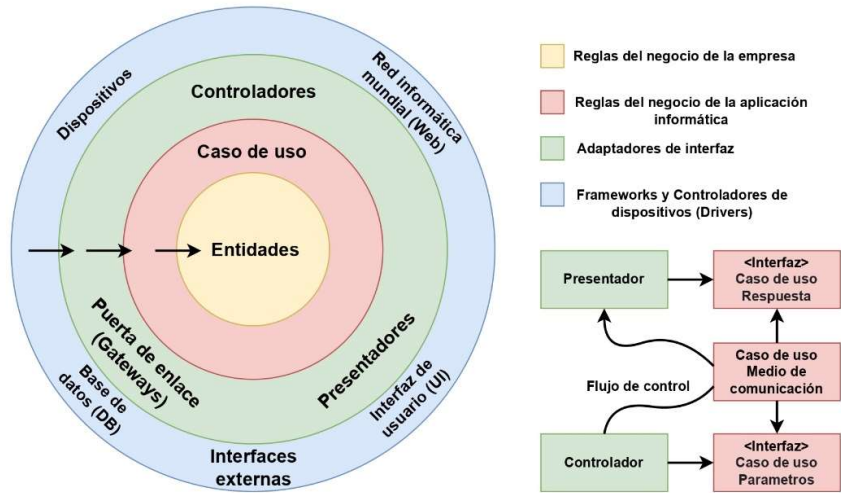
Dispositivos

Red informática mundial (Web)

Controladores

Caso de uso

Entidades

Puerta de enlace (Gateways)

Presentadores

Base de datos (DB)

Interfaz de usuario (UI)

Interfaces externas

Reglas del negocio de la empresa

Reglas del negocio de la aplicación informática

Adaptadores de interfaz

Frameworks y Controladores de dispositivos (Drivers)

Presentador

<Interfaz> Caso de uso Respuesta

Caso de uso Medio de comunicación

Flujo de control

Controlador

<Interfaz> Caso de uso Parametros